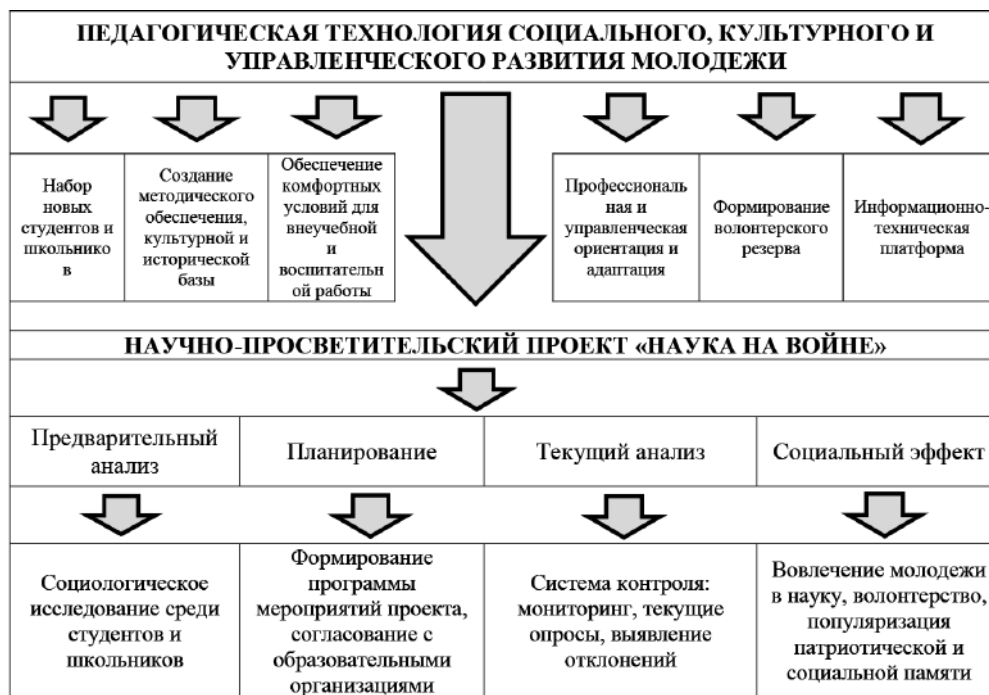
ПЕДАГОГИЧЕСКАЯ ТЕХНОЛОГИЯ СОЦИАЛЬНОГО, КУЛЬТУРНОГО И УПРАВЛЕНЧЕСКОГО РАЗВИТИЯ МОЛОДЕЖИ

Набор новых студентов и школьнико в

Создание методического обеспечения, культурной и исторической базы

Обеспечение комфортных условий для внеучебной и воспитательн ой работы

Профессиональ ная и управленческая ориентация и адаптация

Формирование волонтерского резерва

Информационно-техническая платформа

НАУЧНО-ПРОСВЕТИТЕЛЬСКИЙ ПРОЕКТ «НАУКА НА ВОЙНЕ»

Предварительный анализ

Планирование

Текущий анализ

Социальный эффект

Социологическое исследование среди студентов и школьников

Формирование программы мероприятий проекта, согласование с образовательными организациями

Система контроля: мониторинг, текущие опросы, выявление отклонений

Вовлечение молодежи в науку, волонтерство, популяризация патриотической и социальной памяти